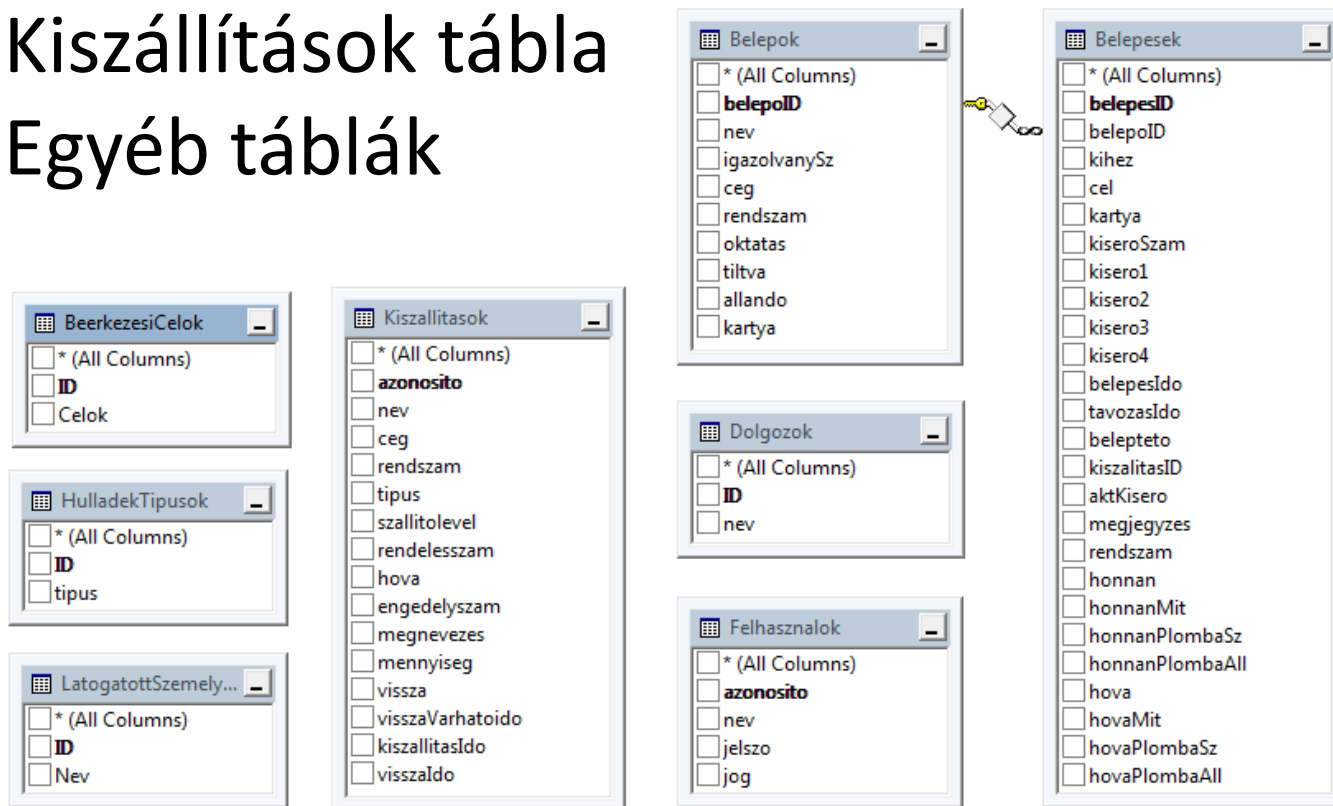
Kiszállítások tábla
Egyéb táblák

BeerkezesiCelok
* (All Columns)
ID
Celok

HulladekTipusok
* (All Columns)
ID
tipus

LatogatottSzemely...
* (All Columns)
ID
Nev

Kiszallitasok
* (All Columns)
azonosito
nev
ceg
rendszam
tipus
szallitolevel
rendelesszam
hova
engedelyszam
megnevezes
mennyiseg
vissza
visszaVarhatoido
kiszallitasIdo
visszaIdo

Belepok
* (All Columns)
belepoID
nev
igazolvanySz
ceg
rendszam
oktatas
tiltva
allando
kartya

Dolgozok
* (All Columns)
ID
nev

Felhasznalok
* (All Columns)
azonosito
nev
jelszo
jog

Belepesek
* (All Columns)
belepesID
belepoID
kihez
cel
kartya
kiseroSzam
kisero1
kisero2
kisero3
kisero4
belepesIdo
tavozasIdo
belepteto
kiszalitasID
aktKisero
megjegyzes
rendszam
honnan
honnanMit
honnanPlombaSz
honnanPlombaAll
hova
hovaMit
hovaPlombaSz
hovaPlombaAll